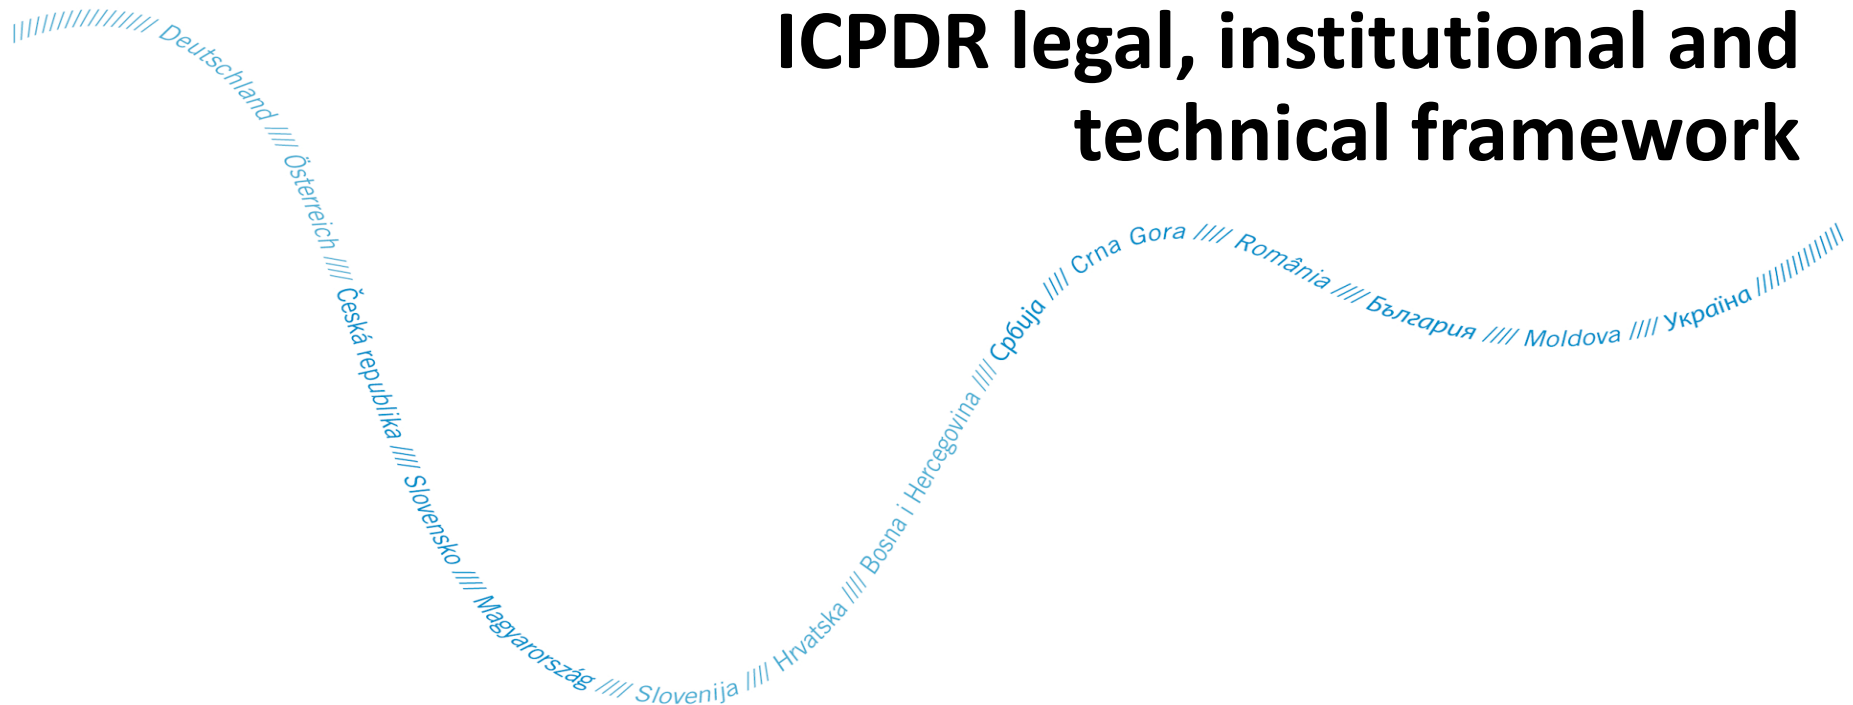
ICPDR legal, institutional and technical framework

//////////////// Deutschland //// Österreich //// Česká republika //// Slovensko //// Magyarország //// Slovenija //// Hrvatska //// Bosna i Hercegovina //// Србија //// Crna Gora //// România //// България //// Moldova //// Україна ////////////////